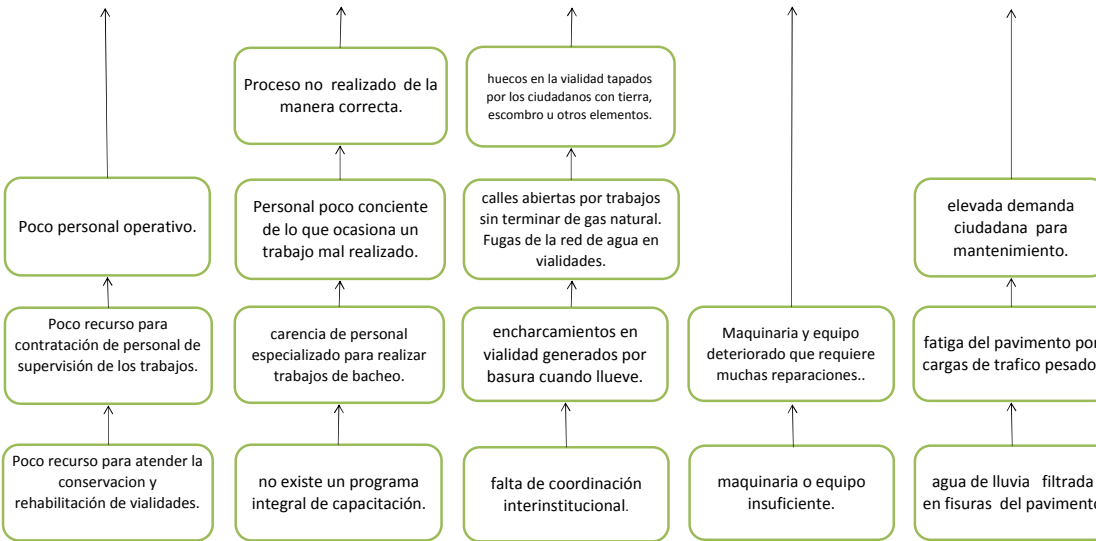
Poco personal operativo.

Poco recurso para contratación de personal de supervisión de los trabajos.

Poco recurso para atender la conservacion y rehabilitación de vialidades.

Proceso no realizado de la manera correcta.

Personal poco conciente de lo que ocasiona un trabajo mal realizado.

carencia de personal especializado para realizar trabajos de bacheo.

no existe un programa integral de capacitación.

huecos en la vialidad tapados por los ciudadanos con tierra, escombro u otros elementos.

calles abiertas por trabajos sin terminar de gas natural. Fugas de la red de agua en vialidades.

encharcamientos en vialidad generados por basura cuando llueve.

falta de coordinación interinstitucional.

Maquinaria y equipo deteriorado que requiere muchas reparaciones..

maquinaria o equipo insuficiente.

elevada demanda ciudadana para mantenimiento.

fatiga del pavimento por cargas de trafico pesado

agua de lluvia filtrada en fisuras del pavimento